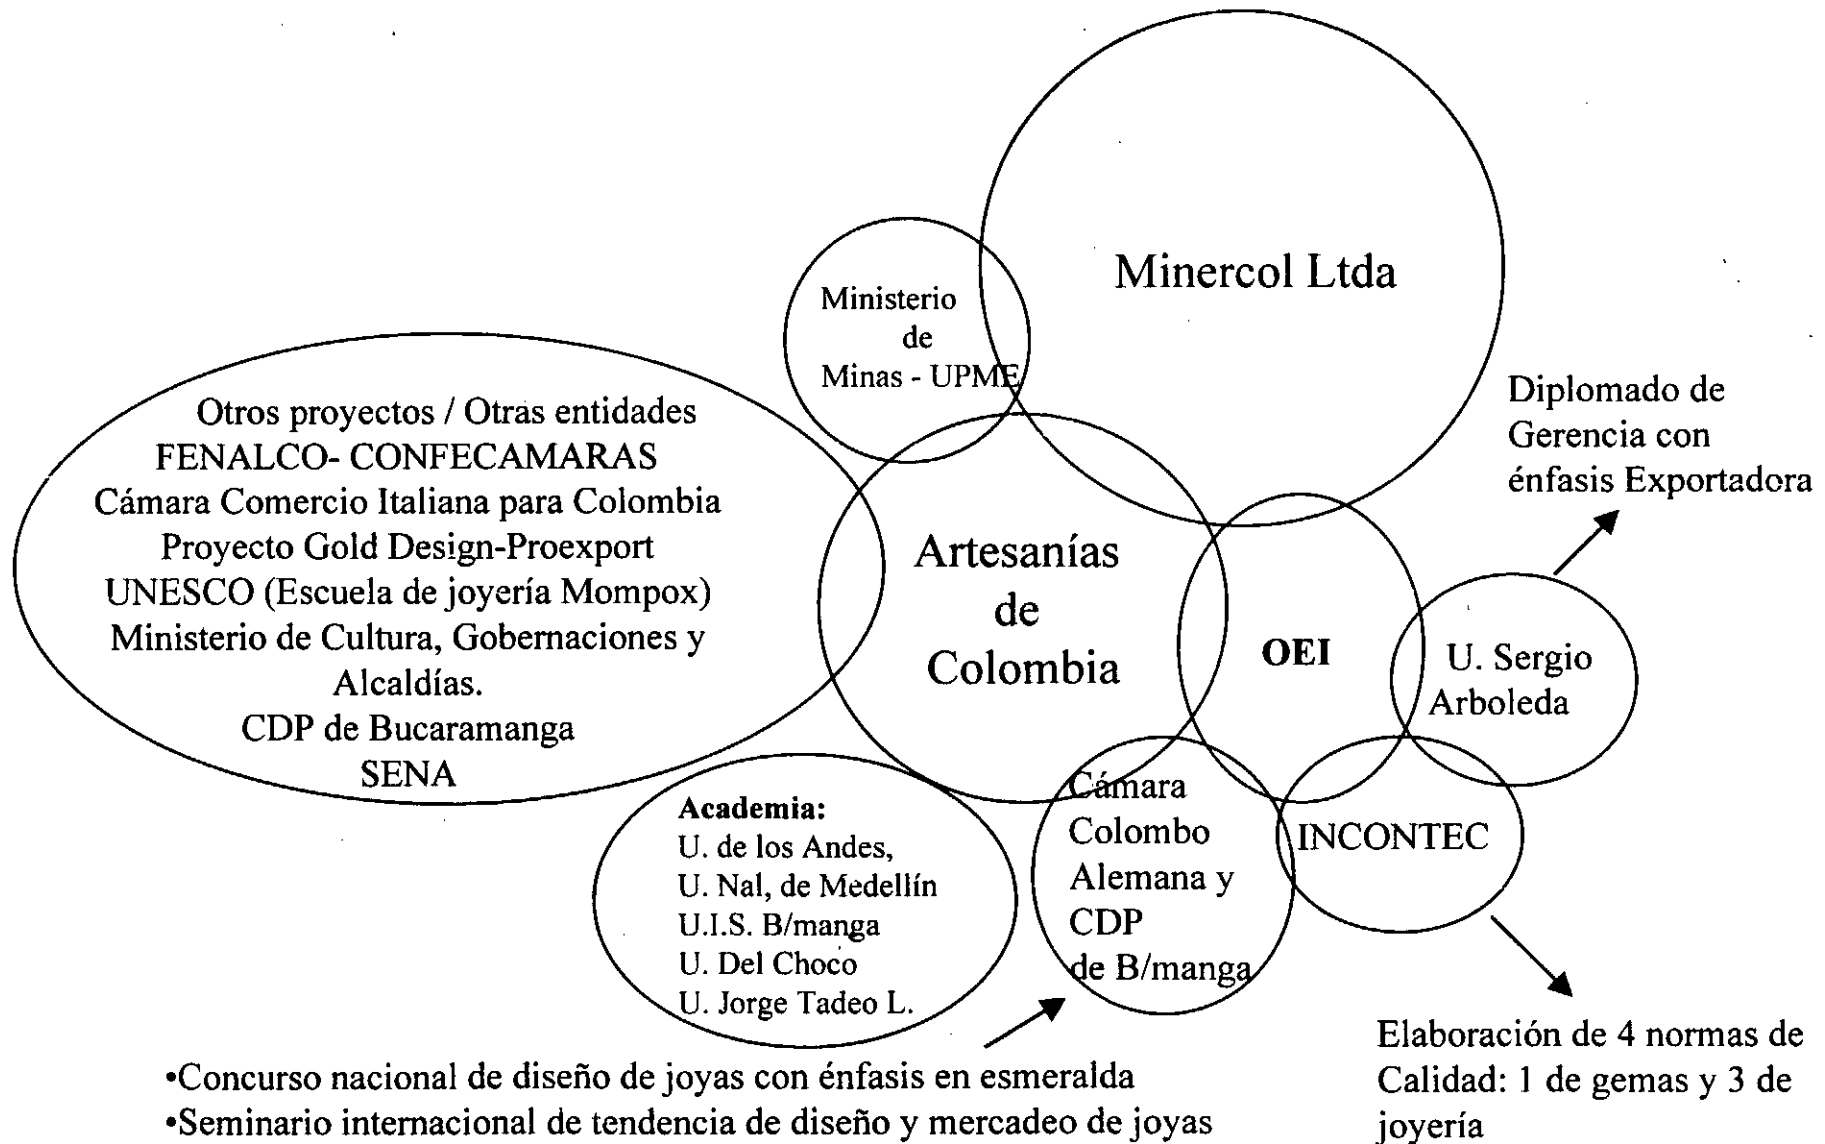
Minercol Ltda

Ministerio de Minas - UPME

Otros proyectos / Otras entidades
FENALCO- CONFECAMARAS
Cámara Comercio Italiana para Colombia
Proyecto Gold Design-Proexport
UNESCO (Escuela de joyería Mompox)
Ministerio de Cultura, Gobernaciones y Alcaldías.
CDP de Bucaramanga
SENA

Artesanías de Colombia

OEI

Diplomado de Gerencia con énfasis Exportadora

U. Sergio Arboleda

Academia:
U. de los Andes,
U. Nal, de Medellín
U.I.S. B/manga
U. Del Choco
U. Jorge Tadeo L.

Cámara Colombo Alemana y CDP de B/manga

INCONTEC

•Concurso nacional de diseño de joyas con énfasis en esmeralda
•Seminario internacional de tendencia de diseño y mercadeo de joyas

Elaboración de 4 normas de Calidad: 1 de gemas y 3 de joyería